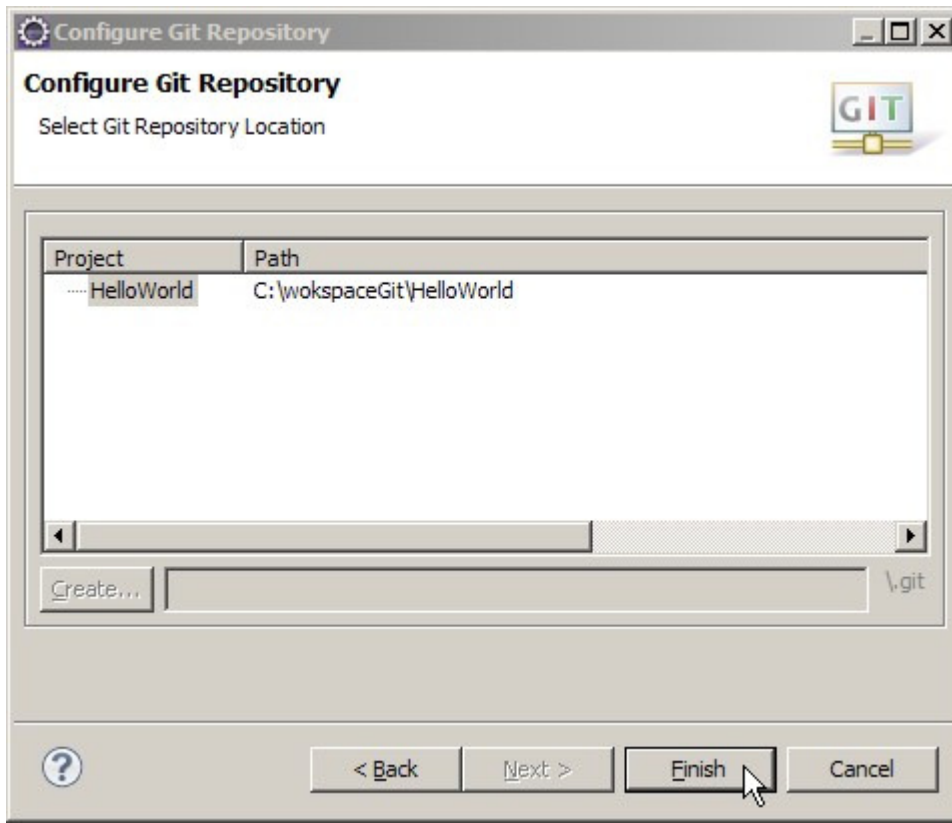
Configure Git Repository

Configure Git Repository
Select Git Repository Location

GIT

| Project | Path |
|---|---|
| HelloWorld | C:\wokspaceGit\HelloWorld |

Create...

\.git

< Back Next > Finish Cancel